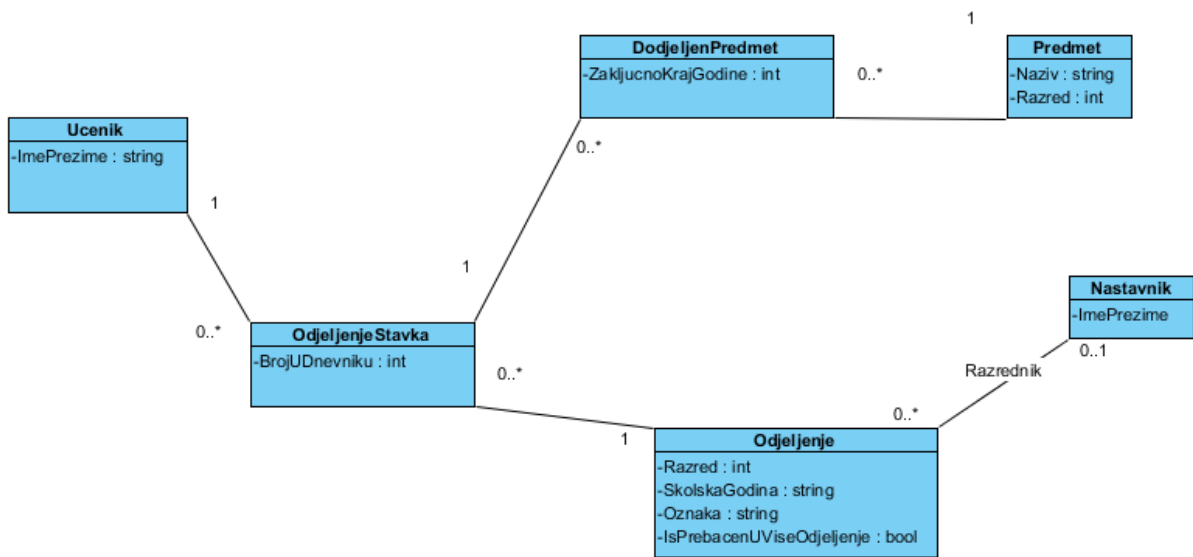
1

DodjeljenPredmet
-ZakljucnoKrajGodine : int

0..*

Predmet
-Naziv : string
-Razred : int

Ucenik
-ImePrezime : string

0..*

1

1

0..*

OdjeljenjeStavka
-BrojUDnevniku : int

0..*

Nastavnik
-ImePrezime

Razrednik

0..1

0..*

1

Odjeljenje
-Razred : int
-SkolskaGodina : string
-Oznaka : string
-IsPrebacenUViseOdjeljenje : bool